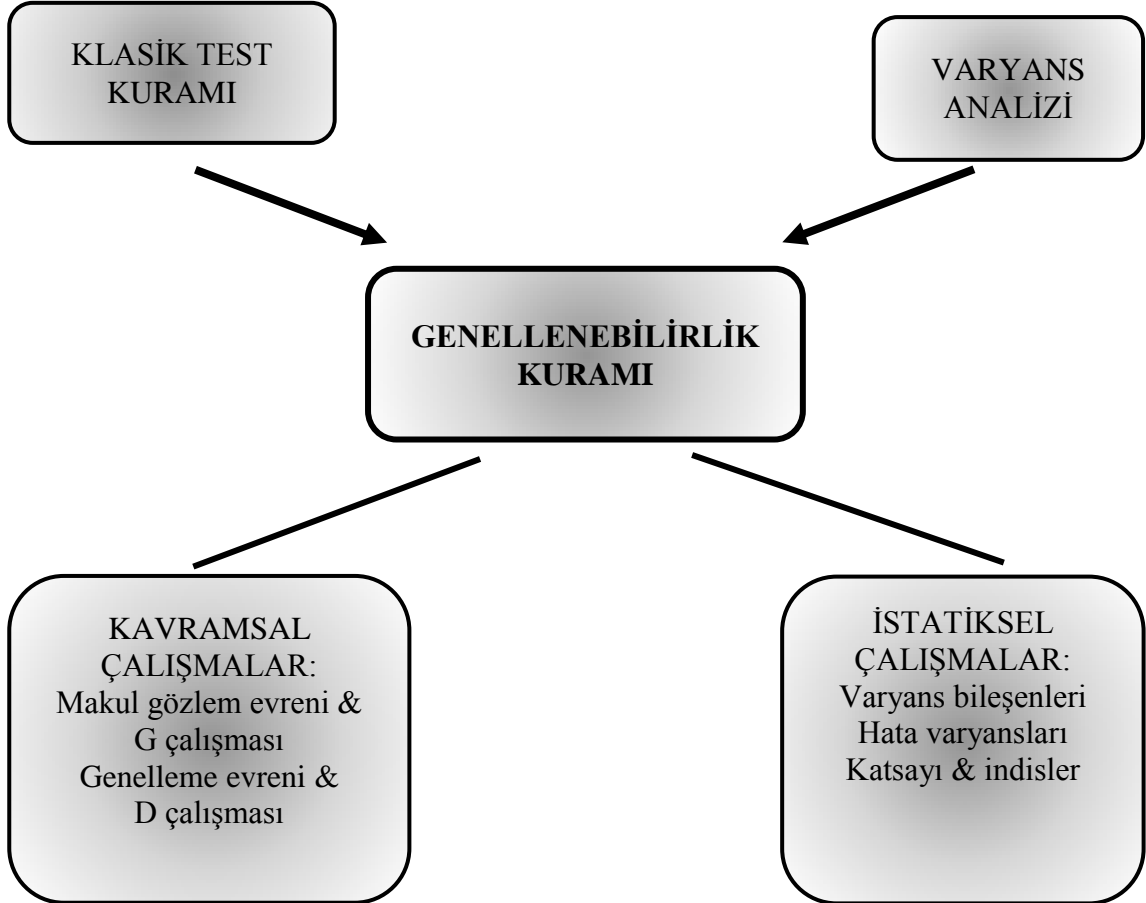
KLASİK TEST KURAMI

VARYANS ANALİZİ

GENELLENEBİLİRLİK KURAMI

KAVRAMSAL ÇALIŞMALAR:
Makul gözlem evreni &
G çalışması
Genelleme evreni &
D çalışması

İSTATİKSEL ÇALIŞMALAR:
Varyans bileşenleri
Hata varyansları
Katsayı & indisler